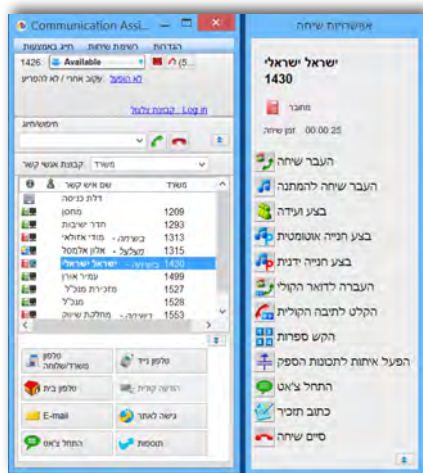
Communication Assi...

הגדרות   השמת שיחות   חיוג באמצעות

1426   Available   (5...

לא להפריע   עקוב אחרי / לא להפריע

Log in   קבוצת עלעל

חיפוש/חיוג

משרד   קבוצת אנשי קשר

| | שם איש קשר | משרד |
|---|---|---|
| | דלת כניסה | |
| | מחסן | 1209 |
| | חדר ישיבות | 1293 |
| | בישיבה - מודי אזולאי | 1313 |
| | מצלצל - אלון אלמוג | 1315 |
| | בשיחה - ישראל ישראלי | 1430 |
| | עמיר אורן | 1499 |
| | מזכירת מנכ"ל | 1527 |
| | מנכ"ל | 1528 |
| | רשומה - מחלקת שיווק | 1553 |

טלפון נייד   טלפון משרד/שלוחה
הודעה קולית   טלפון בית
גישה לאתר   E-mail
תוספות   התחל צ'אט

אפשרויות שיחה

ישראל ישראלי
1430

מחובר
זמן שיחה   00:00:25

העבר שיחה
העבר שיחה להמתנה
בצע ועידה
בצע חנייה אוטומטית
בצע חנייה ידנית
העברה לדואר הקולי
הקלט לתיבה הקולית
הקש ספרות
הפעל איתות לתכונות הספק
התחל צ'אט
כתוב תזכיר
סיים שיחה